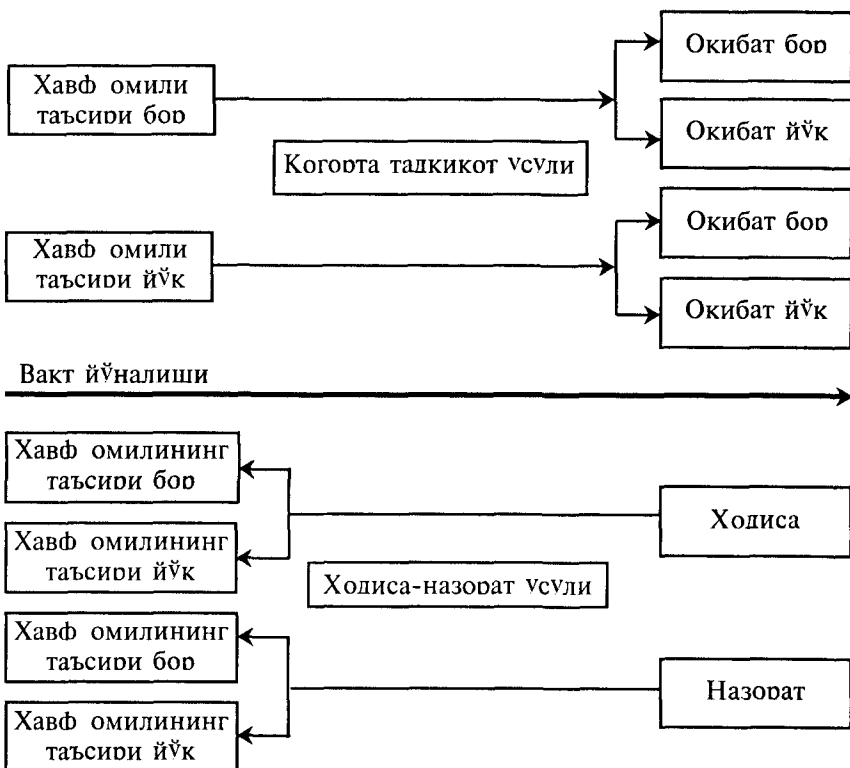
Хавф омили таъсири бор

Когорта тадкикот усули

Хавф омили таъсири йўк

Окибат бор

Окибат йўк

Окибат бор

Окибат йўк

Вакт йўналиши

Хавф омилининг таъсири бор

Хавф омилининг таъсири йўк

Ходиса-назорат усули

Хавф омилининг таъсири бор

Хавф омилининг таъсири йўк

Ходиса

Назорат